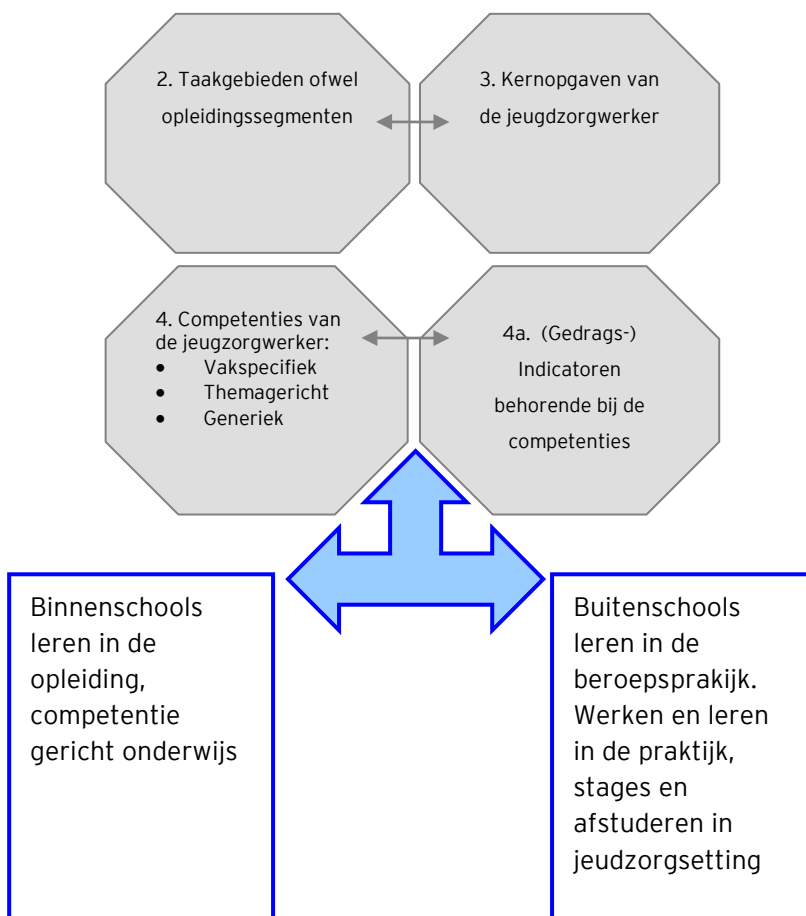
2. Taakgebieden ofwel opleidingssegmenten

3. Kernopgaven van de jeugdzorgwerker

4. Competenties van de jeugzorgwerker:
- Vakspecifiek
- Themagericht
- Generiek

4a. (Gedrags-) Indicatoren behorende bij de competenties

Binnenschools leren in de opleiding, competentie gericht onderwijs

Buitenschools leren in de beroepsprakijk. Werken en leren in de praktijk, stages en afstuderen in jeudzorgsetting